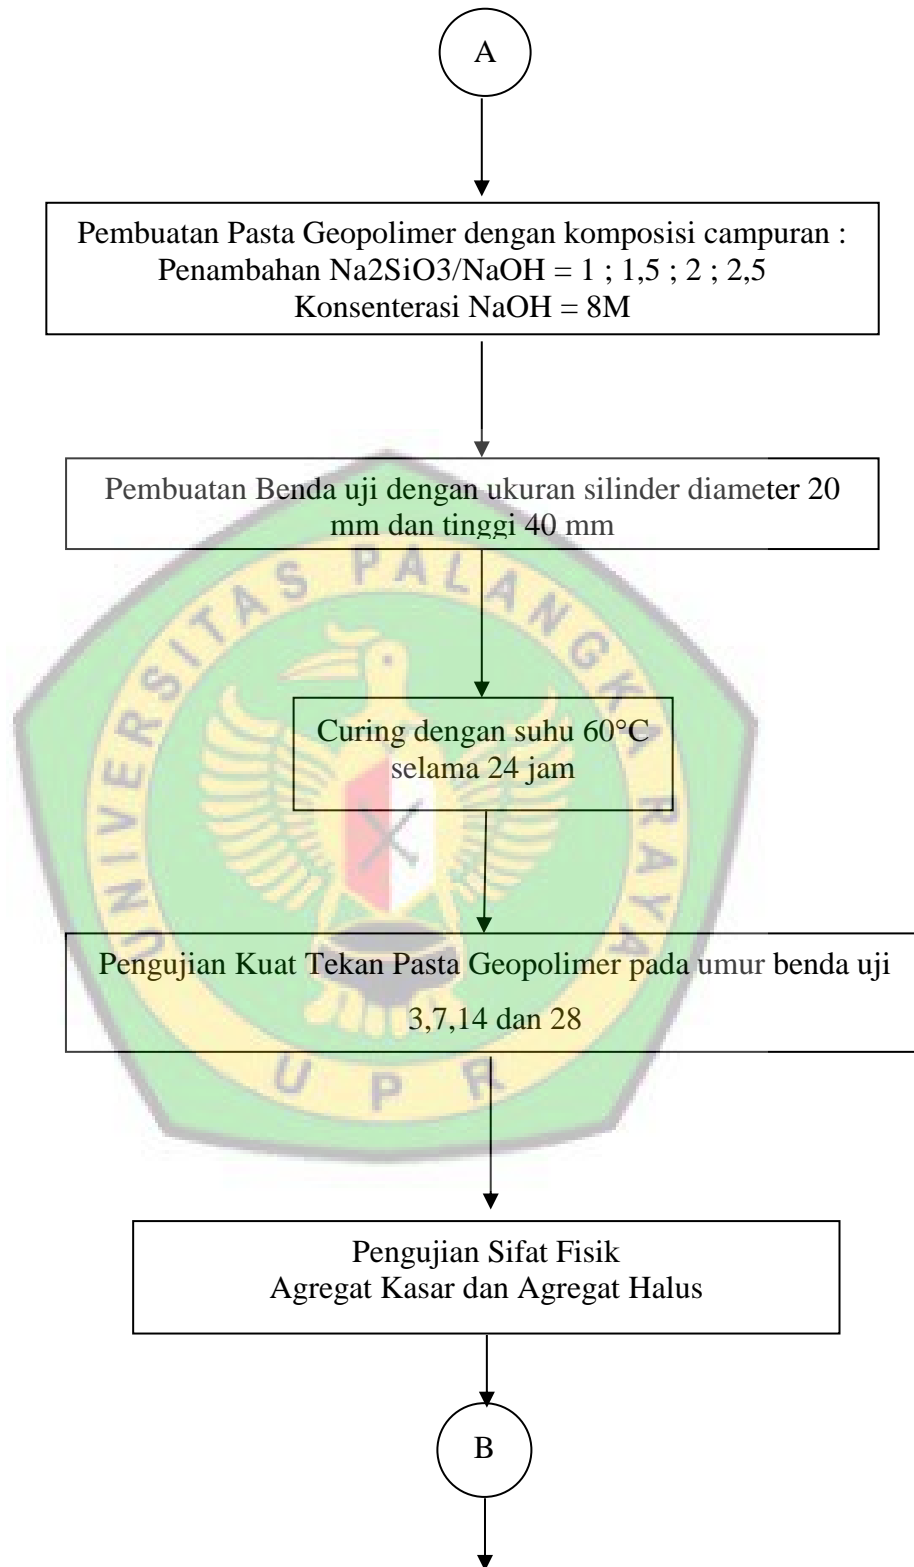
A

Pembuatan Pasta Geopolimer dengan komposisi campuran :
Penambahan Na2SiO3/NaOH = 1 ; 1,5 ; 2 ; 2,5
Konsenterasi NaOH = 8M

Pembuatan Benda uji dengan ukuran silinder diameter 20 mm dan tinggi 40 mm

Curing dengan suhu 60°C selama 24 jam

Pengujian Kuat Tekan Pasta Geopolimer pada umur benda uji 3,7,14 dan 28

Pengujian Sifat Fisik
Agregat Kasar dan Agregat Halus

B

UNIVERSITAS PALANGKA RAYA
UPR